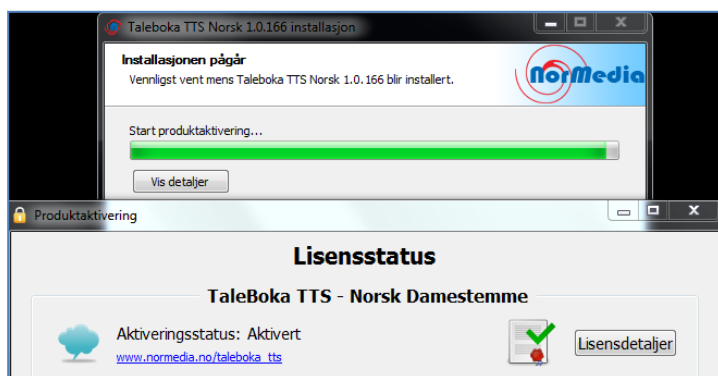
Taleboka TTS Norsk 1.0.166 installasjon

Installasjonen pågår

Vennligst vent mens Taleboka TTS Norsk 1.0.166 blir installert.

NorMedia

Start produktaktivering...

Vis detaljer

Produktaktivering

Lisensstatus

TaleBoka TTS - Norsk Damestemme

Aktiveringsstatus: Aktivert

www.normedia.no/taleboka_tts

Lisensdetaljer